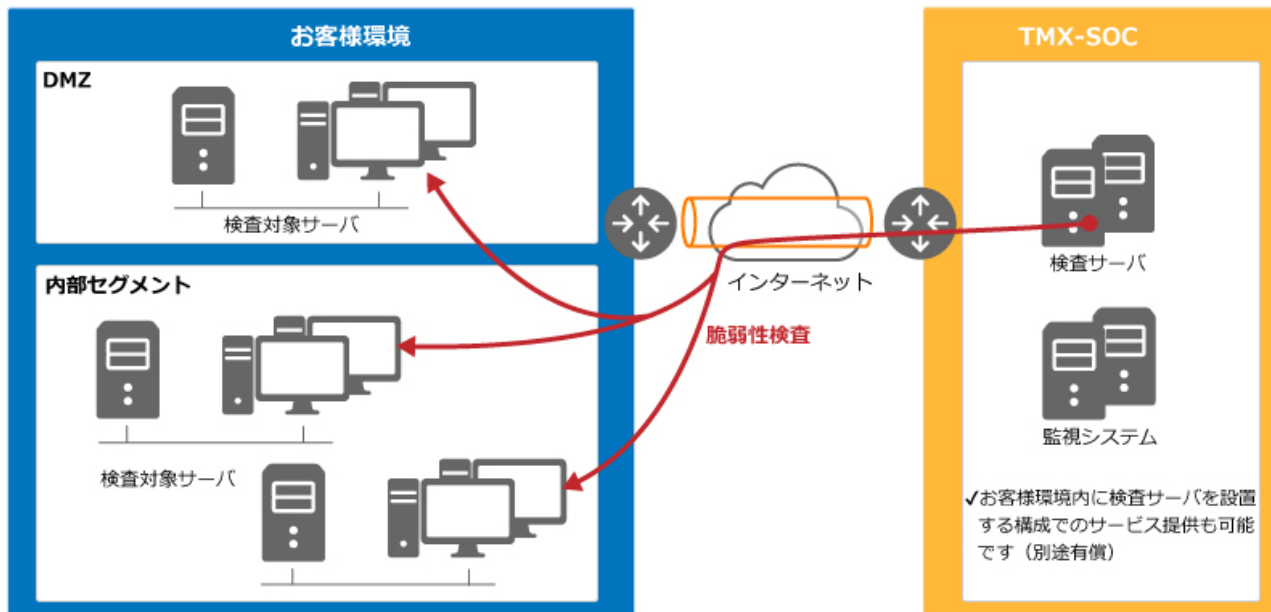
お客様環境

DMZ

検査対象サーバ

内部セグメント

検査対象サーバ

インターネット

脆弱性検査

TMX-SOC

検査サーバ

監視システム

✓お客様環境内に検査サーバを設置する構成でのサービス提供も可能です（別途有償）